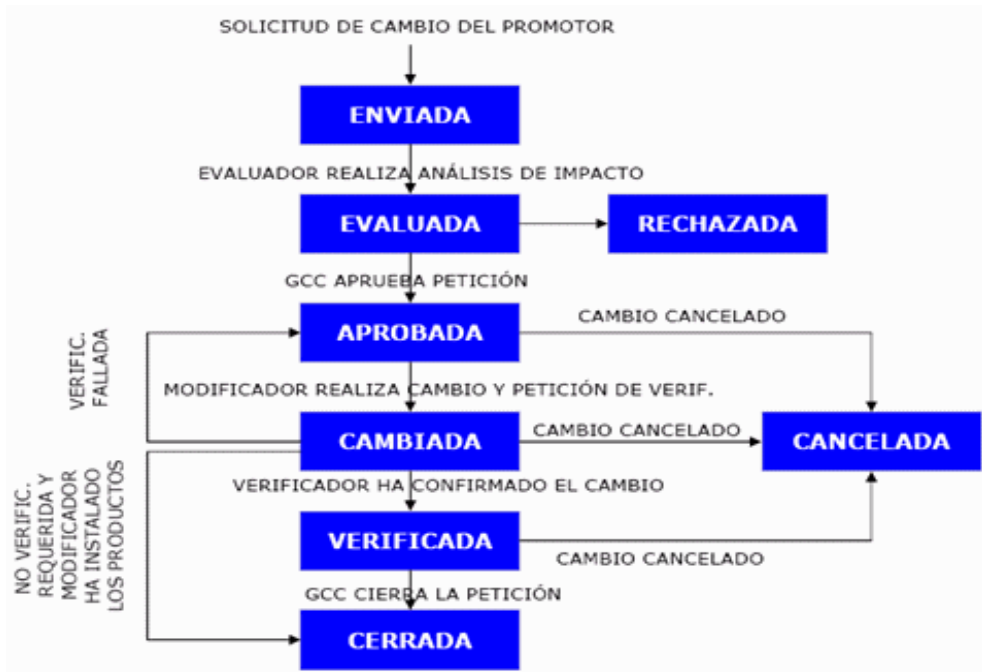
SOLICITUD DE CAMBIO DEL PROMOTOR

ENVIADA

EVALUADOR REALIZA ANÁLISIS DE IMPACTO

EVALUADA

RECHAZADA

GCC APRUEBA PETICIÓN

APROBADA

CAMBIO CANCELADO

VERIFIC. FALLADA

MODIFICADOR REALIZA CAMBIO Y PETICIÓN DE VERIF.

CAMBIADA

CAMBIO CANCELADO

CANCELADA

NO VERIFIC. REQUERIDA Y MODIFICADOR HA INSTALADO LOS PRODUCTOS

VERIFICADOR HA CONFIRMADO EL CAMBIO

VERIFICADA

CAMBIO CANCELADO

GCC CIERRA LA PETICIÓN

CERRADA